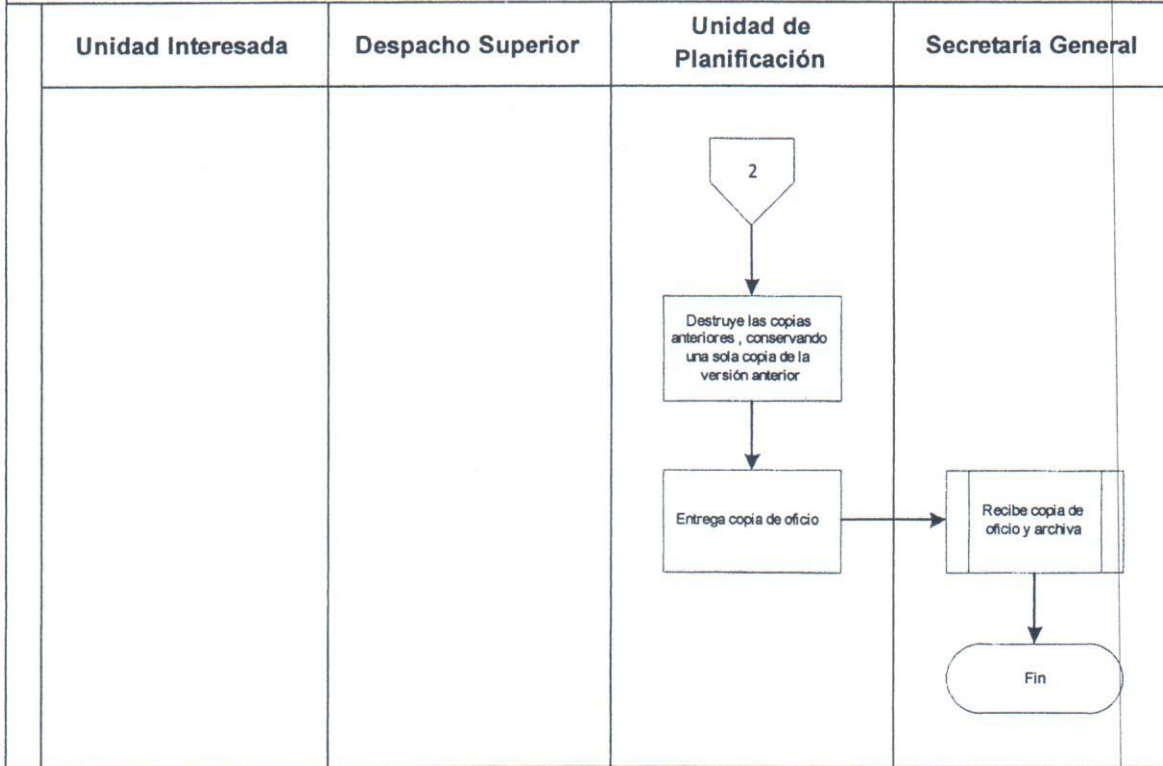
| Unidad Interesada | Despacho Superior | Unidad de Planificación | Secretaría General |
|---|---|---|---|

2

Destruye las copias anteriores , conservando una sola copia de la versión anterior

Entrega copia de oficio

Recibe copia de oficio y archiva

Fin